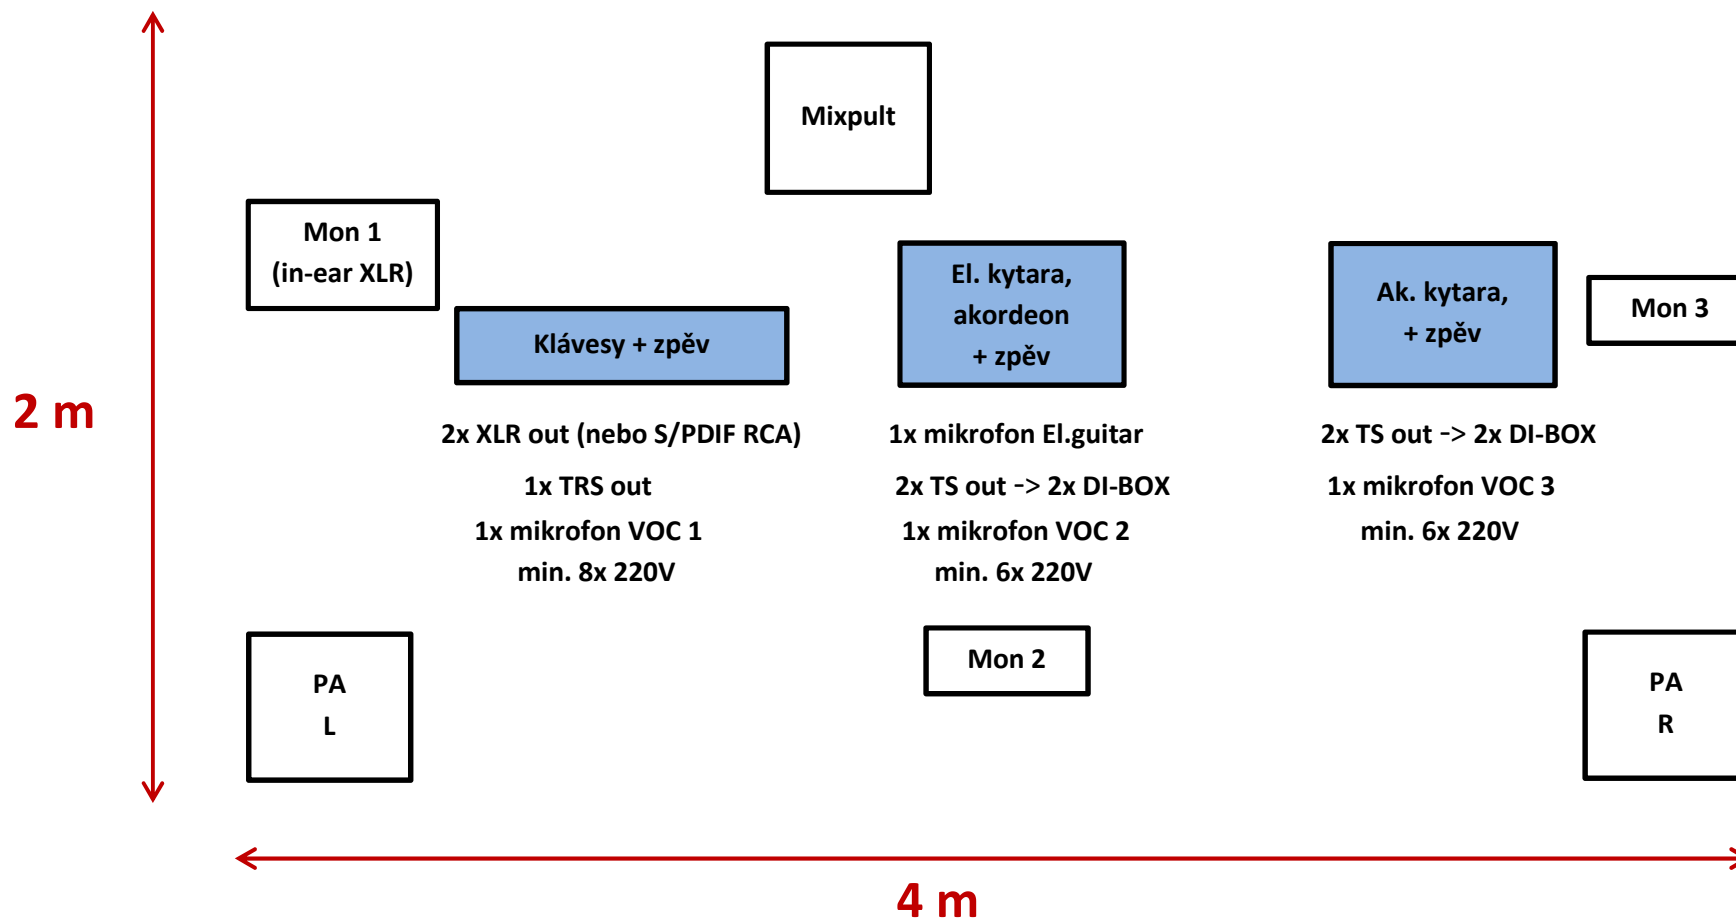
Mixpult

Mon 1
(in-ear XLR)

Klávesy + zpěv

El. kytara,
akordeon
+ zpěv

Ak. kytara,
+ zpěv

Mon 3

2 m

2x XLR out (nebo S/PDIF RCA)
1x TRS out
1x mikrofon VOC 1
min. 8x 220V

1x mikrofon El.guitar
2x TS out -> 2x DI-BOX
1x mikrofon VOC 2
min. 6x 220V

2x TS out -> 2x DI-BOX
1x mikrofon VOC 3
min. 6x 220V

PA
L

Mon 2

PA
R

4 m